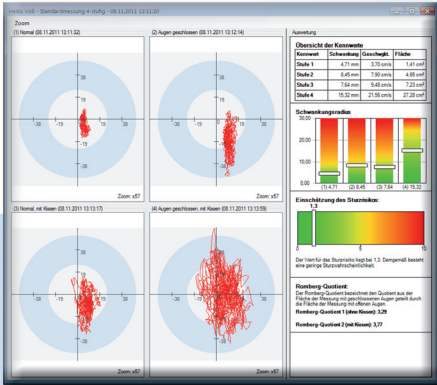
Heiko Voß - Standardmessung 4-stufig - 08.11.2011 13:13:20

Zoom

(1) Normal (08.11.2011 13:11:32)

-30 -15 15 30

15

-15

-30

Zoom: x57

(2) Augen geschlossen (08.11.2011 13:12:14)

-30 -15 15 30

15

-15

-30

Zoom: x57

(3) Normal, mit Kissen (08.11.2011 13:13:17)

-30 -15 15 30

15

-15

-30

Zoom: x57

(4) Augen geschlossen, mit Kissen (08.11.2011 13:13:59)

-30 -15 15 30

15

-15

-30

Zoom: x57

Auswertung

Übersicht der Kennwerte

| Kennwert | Schwankung | Geschwgkt. | Fläche |
|---|---|---|---|
| Stufe 1 | 4,71 mm | 3,70 cm/s | 1,41 cm² |
| Stufe 2 | 8,45 mm | 7,90 cm/s | 4,68 cm² |
| Stufe 3 | 7,64 mm | 9,48 cm/s | 7,23 cm² |
| Stufe 4 | 15,32 mm | 21,56 cm/s | 27,28 cm² |

Schwankungsradius

30,00

20,00

10,00

0,00

(1) 4,71 (2) 8,45 (3) 7,64 (4) 15,32

Einschätzung des Sturzrisikos:

1,3

0 5 10

Der Wert für das Sturzrisiko liegt bei 1,3. Demgemäß besteht eine geringe Sturzwahrscheinlichkeit.

Romberg-Quotient:

Der Romberg-Quotient bezeichnet den Quotient aus der Fläche der Messung mit geschlossenen Augen geteilt durch die Fläche der Messung mit offenen Augen.

Romberg-Quotient 1 (ohne Kissen): 3,29

Romberg-Quotient 2 (mit Kissen): 3,77